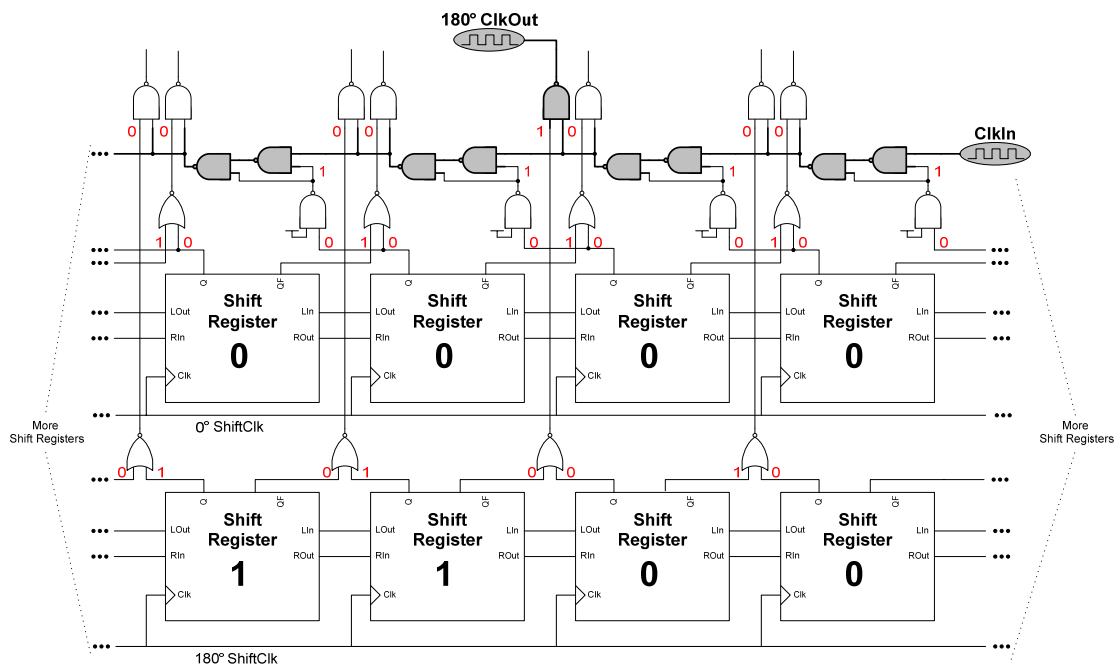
180º ClkOut

ClkIn

0 0 0 0 1 0 0 0

1 1 1 1

1 0 0 1 0 0 1 0 0 1 0 0

Q QF Shift Register 0 LOut RIn Clk LIn ROut

Q QF Shift Register 0 LOut RIn Clk LIn ROut

Q QF Shift Register 0 LOut RIn Clk LIn ROut

Q QF Shift Register 0 LOut RIn Clk LIn ROut

0º ShiftClk

More Shift Registers

More Shift Registers

0 1 0 1 0 0 1 0

Q QF Shift Register 1 LOut RIn Clk LIn ROut

Q QF Shift Register 1 LOut RIn Clk LIn ROut

Q QF Shift Register 0 LOut RIn Clk LIn ROut

Q QF Shift Register 0 LOut RIn Clk LIn ROut

180º ShiftClk